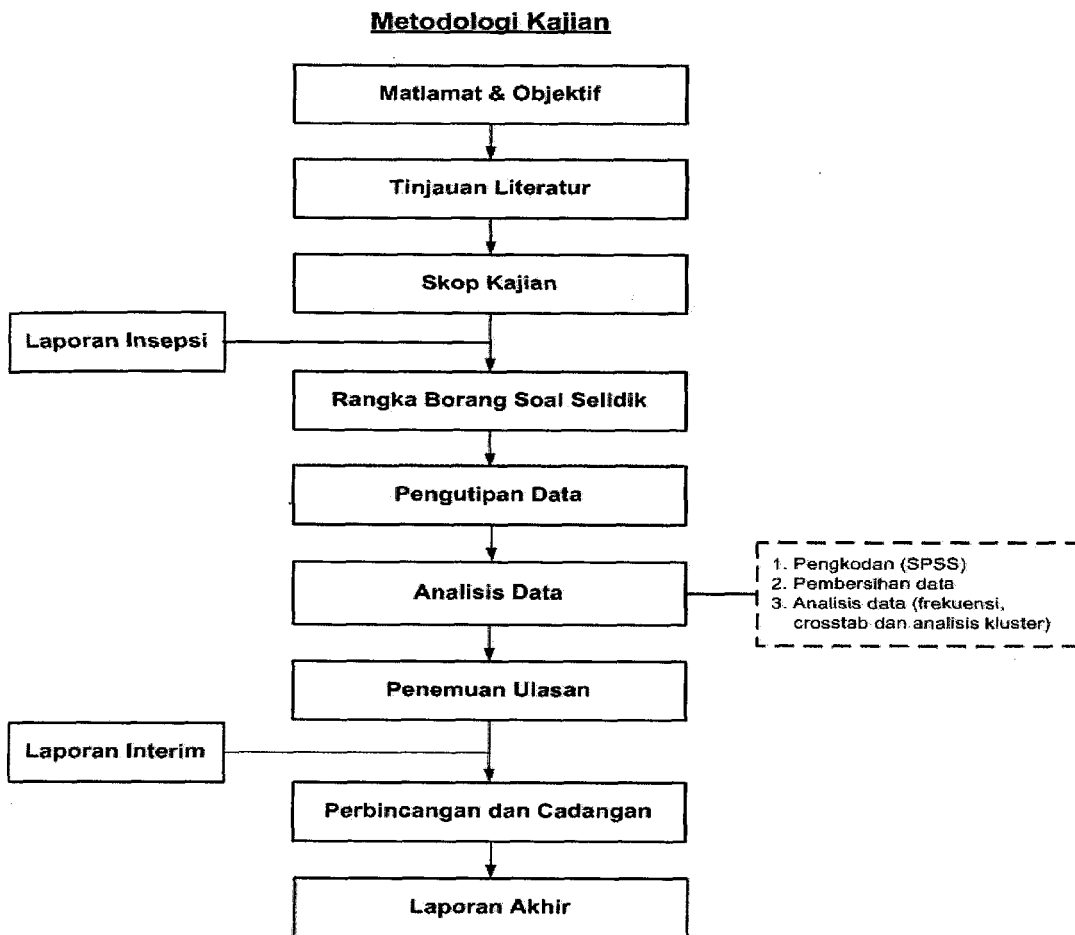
Metodologi Kajian

Matlamat & Objektif

Tinjauan Literatur

Skop Kajian

Laporan Insepsi

Rangka Borang Soal Selidik

Pengutipan Data

Analisis Data

1. Pengkodan (SPSS)
2. Pembersihan data
3. Analisis data (frekuensi, crosstab dan analisis kluster)

Penemuan Ulasan

Laporan Interim

Perbincangan dan Cadangan

Laporan Akhir